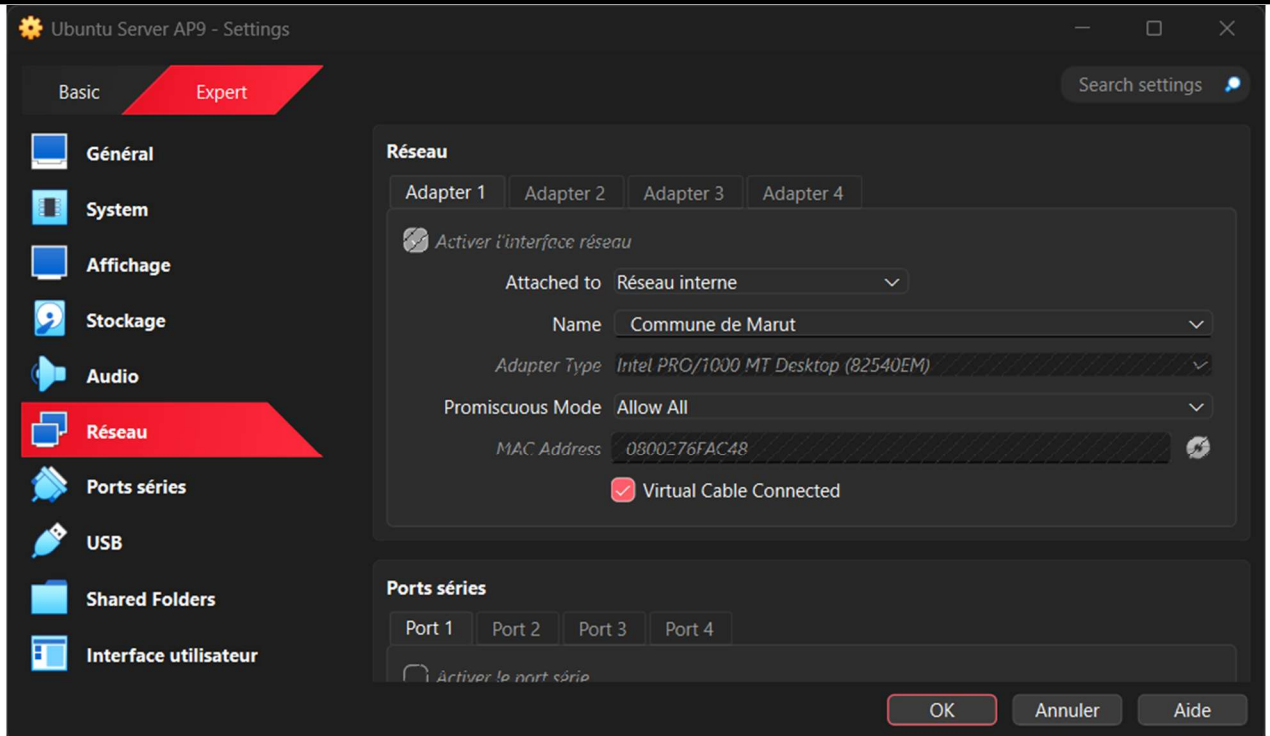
Ubuntu Server AP9 - Settings

Basic Expert

Search settings

Général
System
Affichage
Stockage
Audio
Réseau
Ports séries
USB
Shared Folders
Interface utilisateur

Réseau

Adapter 1 Adapter 2 Adapter 3 Adapter 4

Activer l'interface réseau

Attached to Réseau interne

Name Commune de Marut

Adapter Type Intel PRO/1000 MT Desktop (82540EM)

Promiscuous Mode Allow All

MAC Address 0800276FAC48

Virtual Cable Connected

Ports séries

Port 1 Port 2 Port 3 Port 4

Activer le port série

OK Annuler Aide